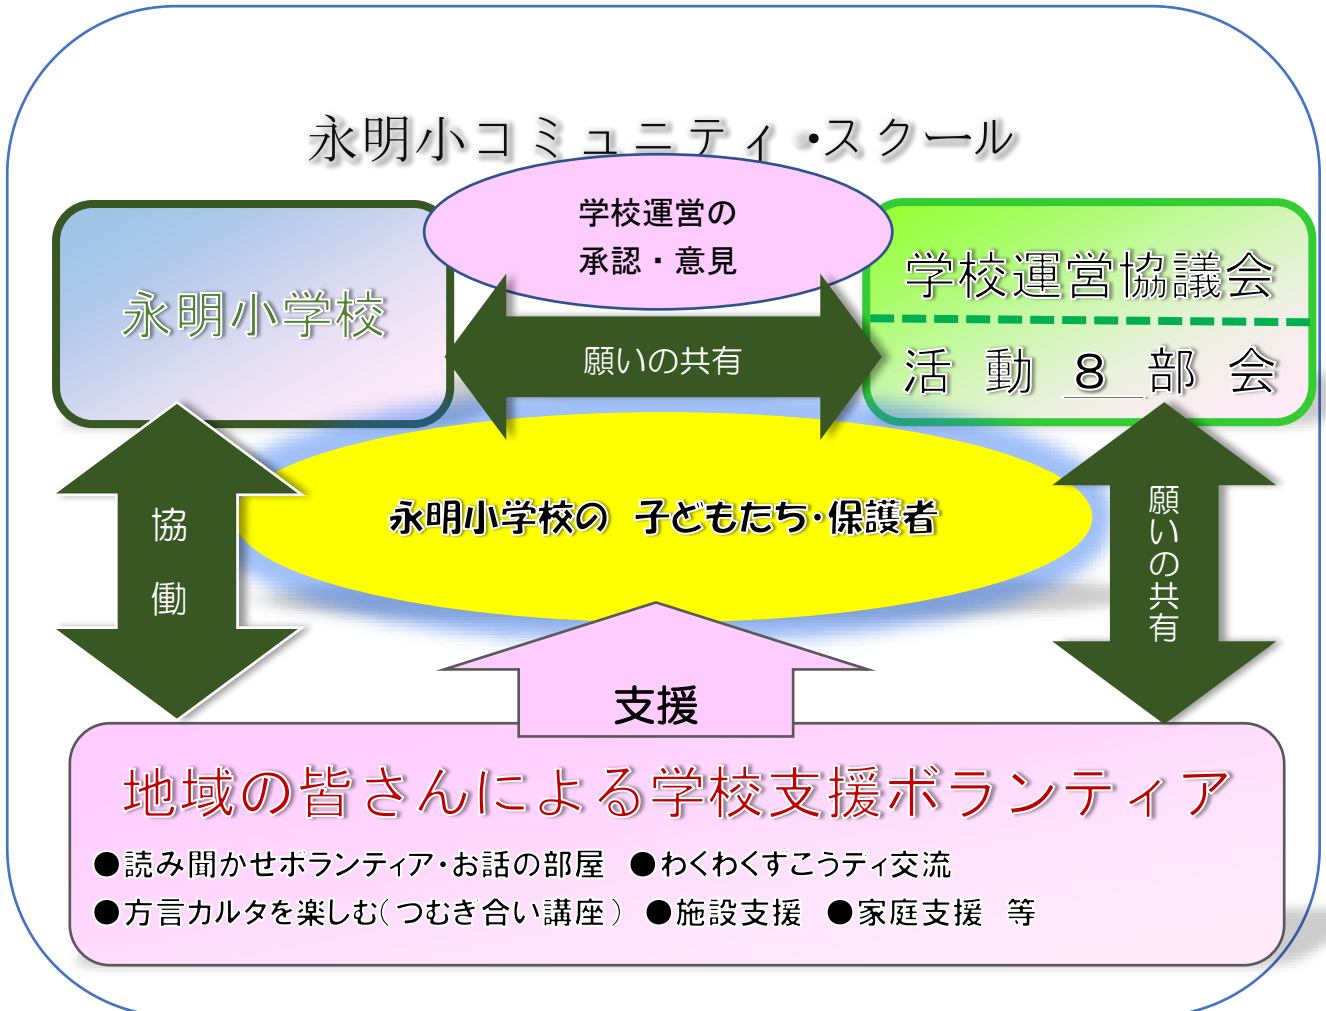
永明小コミュニティ・スクール

学校運営の
承認・意見

永明小学校

願いの共有

学校運営協議会

活 動 8 部 会

協
働

永明小学校の 子どもたち・保護者

願いの共有

支援

地域の皆さんによる学校支援ボランティア

●読み聞かせボランティア・お話の部屋 ●わくわくすこうティ交流
●方言カルタを楽しむ(つむき合い講座) ●施設支援 ●家庭支援 等